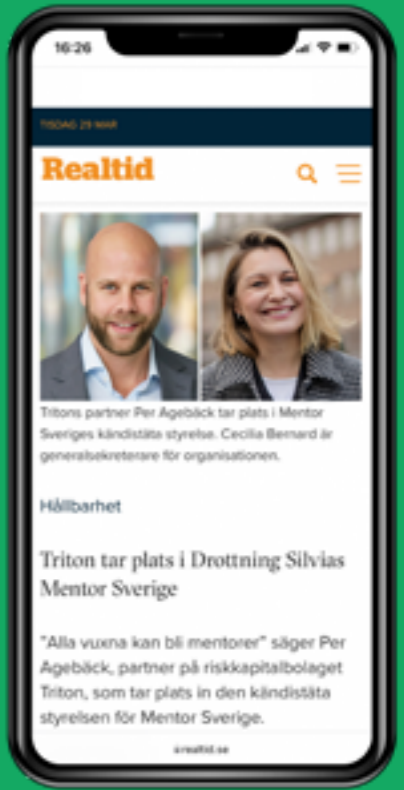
16:26

TISDAG 29 MAR

Realtid

Tritons partner Per Agebäck tar plats i Mentor Sveriges kändistäta styrelse. Cecilia Bernard är generalsekreterare för organisationen.

Hållbarhet

Triton tar plats i Drottning Silvias Mentor Sverige

"Alla vuxna kan bli mentorer" säger Per Agebäck, partner på riskkapitalbolaget Triton, som tar plats in den kändistäta styrelsen för Mentor Sverige.

realtid.se